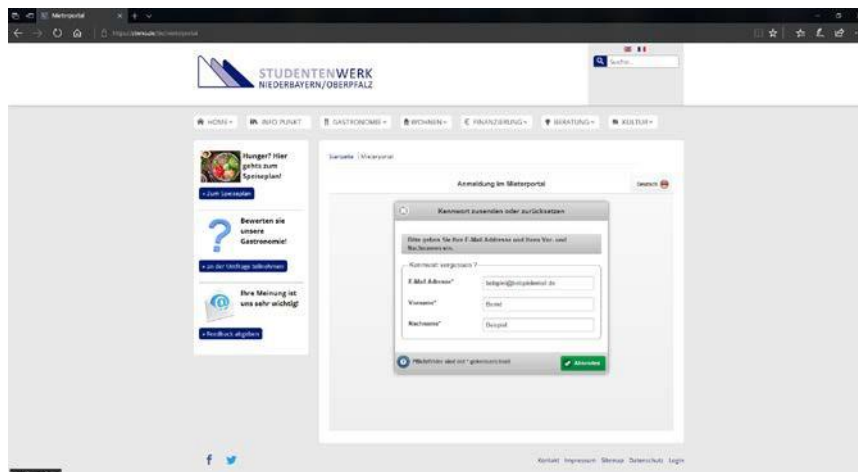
Mieterportal

STUDENTENWERK
NIEDERBAYERN/OBERPFALZ

Suche...

HOME · INFO PUNKT · GASTRONOMIE · WOHNEN · FINANZIERUNG · BERATUNG · KULTUR

Hunger? Hier gehts zum Speiseplan!

» Zum Speiseplan

Bewerten sie unsere Gastronomie!

» zu der Umfrage teilnehmen

Ihre Meinung ist uns sehr wichtig!

» Feedback abgeben

Startseite | Mieterportal

Anmeldung im Mieterportal

Deutsch

Kennwort zusenden oder zurücksetzen

Bitte geben Sie Ihre E-Mail Addresse und Ihren Vor- und Nachnamen ein.

Kennwort vergessen ?

E-Mail Adresse* beispiel@beispielmail.de

Vorname* Bernd

Nachname* Beispiel

Pflichtfelder sind mit * gekennzeichnet

Absenden

Kontakt Impressum Sitemap Datenschutz Login